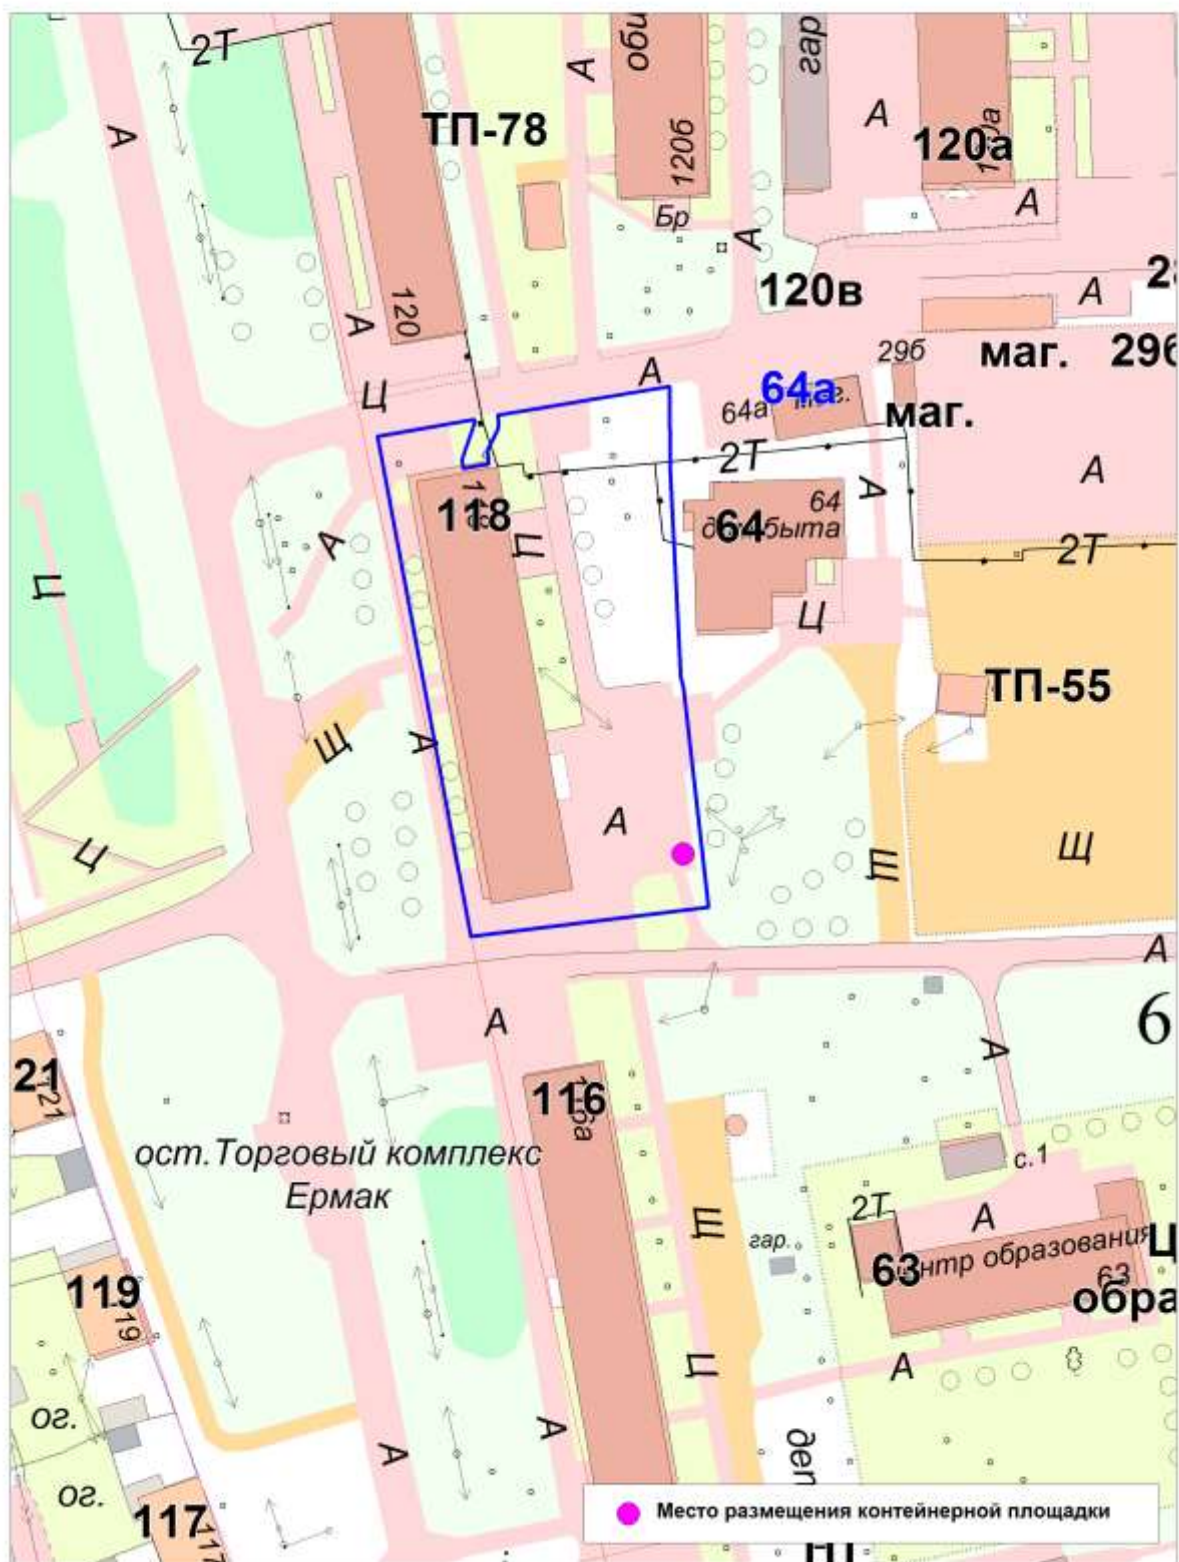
2Т
А
ТП-78
общ
120б
гар
А
120а
120а
А
Бр
А
120в
23
А
120
А
29б
маг.
29б
Ц
А
64а
64а маг.
маг.
2Т
118
118
П
64
64
дом быта
А
А
2Т
Ц
А
Ц
ТП-55
Щ
А
А
Щ
Ц
Щ
А
6
А
А
21
21
116
116а
ост.Торговый комплекс Ермак
с.1
2Т
А
Щ
гар.
63
Центр образования
63
Ц
обра
119
119
П
А
ог.
А
А
ог.
117
117
дет
НП
Место размещения контейнерной площадки